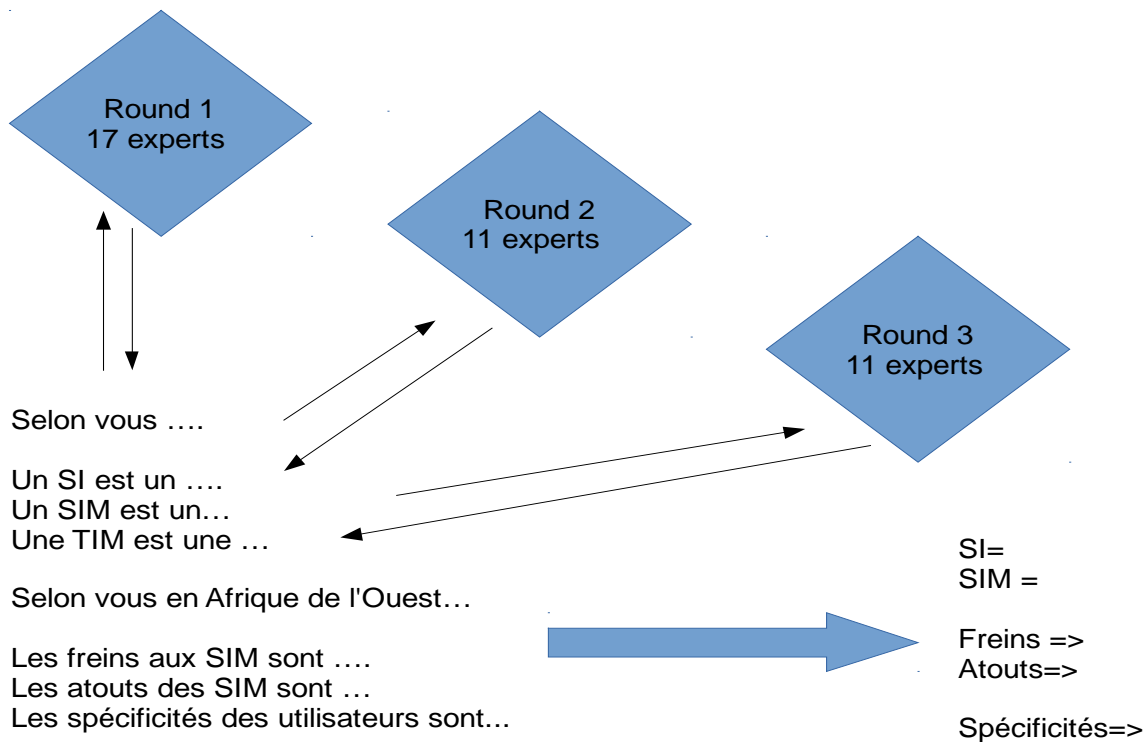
Round 1
17 experts

Round 2
11 experts

Round 3
11 experts

Selon vous ….

Un SI est un ….
Un SIM est un…
Une TIM est une …

Selon vous en Afrique de l'Ouest…

Les freins aux SIM sont ….
Les atouts des SIM sont …
Les spécificités des utilisateurs sont…

SI=
SIM =

Freins =>
Atouts=>

Spécificités=>